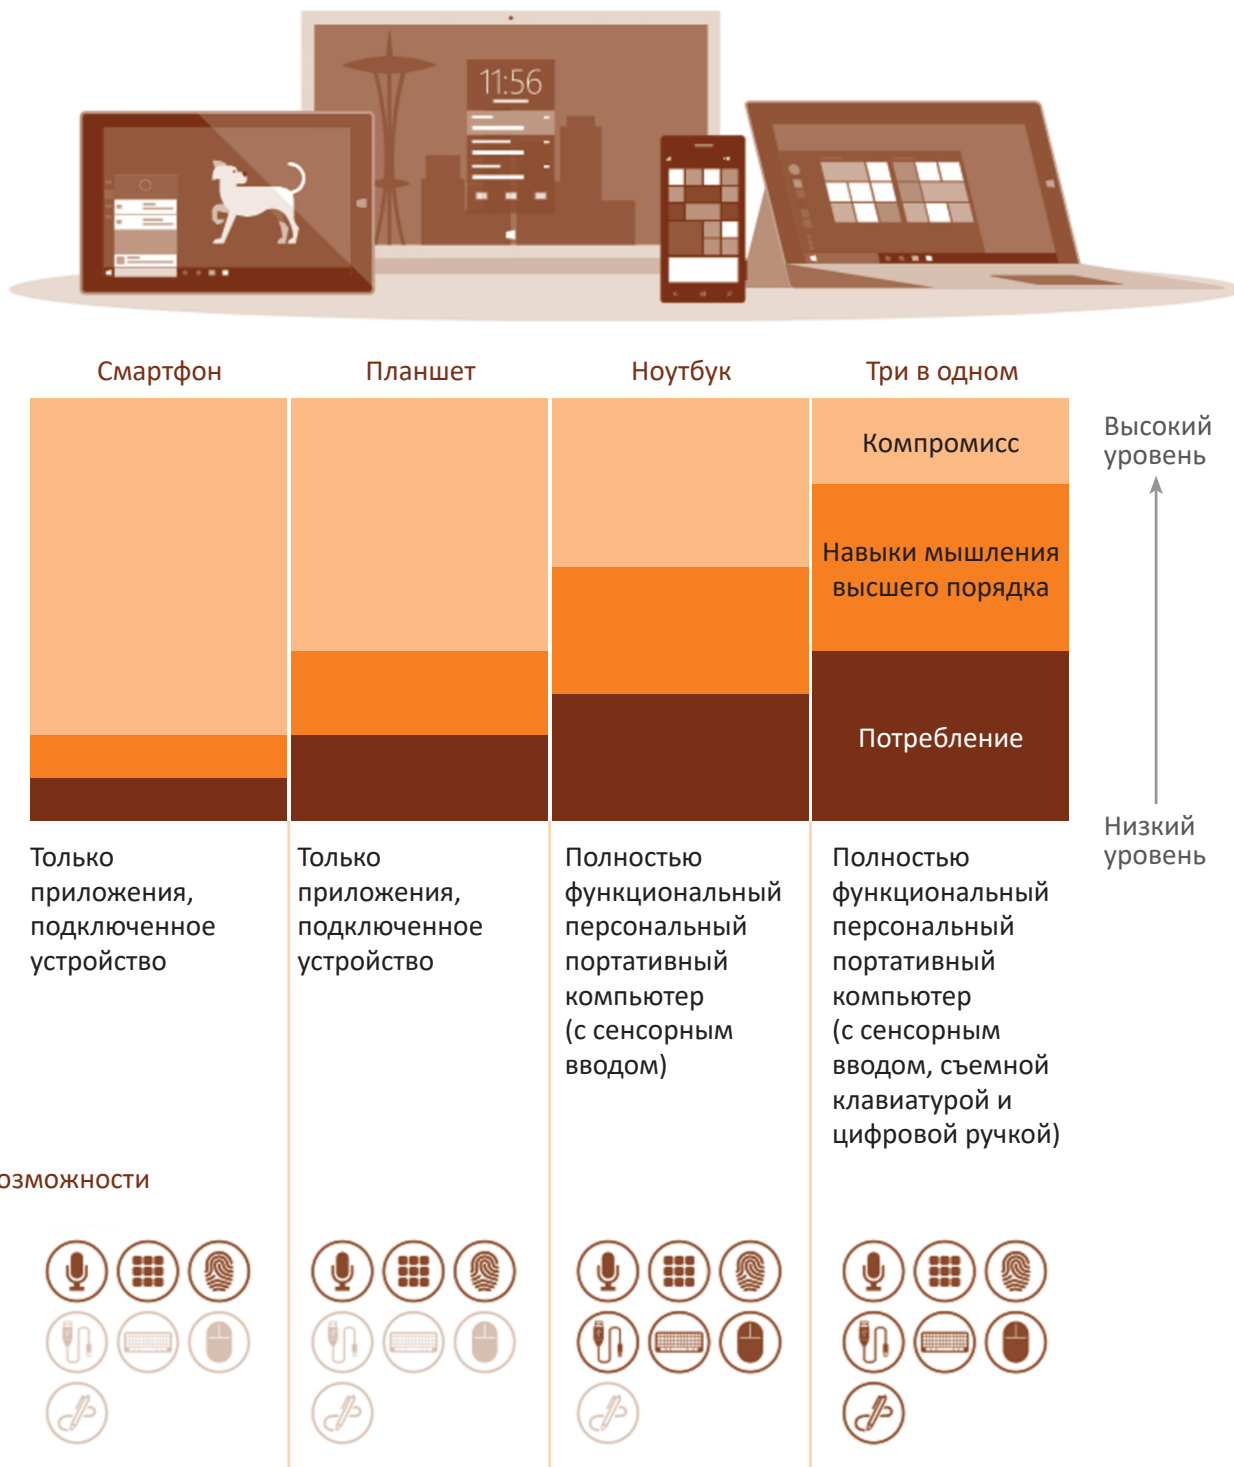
11:56

Смартфон

Планшет

Ноутбук

Три в одном

Компромисс

Навыки мышления высшего порядка

Потребление

Высокий уровень

Низкий уровень

Только приложения, подключенное устройство

Только приложения, подключенное устройство

Полностью функциональный персональный портативный компьютер (с сенсорным вводом)

Полностью функциональный персональный портативный компьютер (с сенсорным вводом, съемной клавиатурой и цифровой ручкой)

озможности